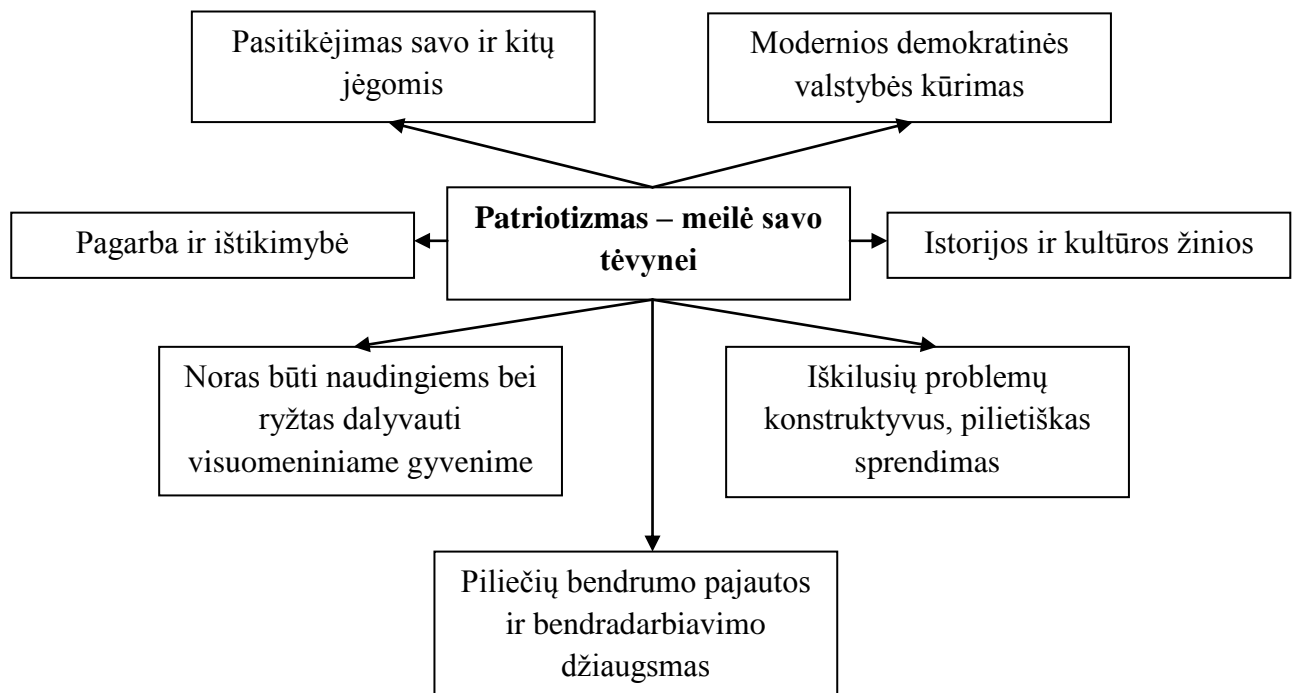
Pasitikėjimas savo ir kitų jėgomis

Modernios demokratinės valstybės kūrimas

Pagarba ir ištikimybė

**Patriotizmas – meilė savo tėvynei**

Istorijos ir kultūros žinios

Noras būti naudingiems bei ryžtas dalyvauti visuomeniniame gyvenime

Iškilusių problemų konstruktyvus, pilietiškas sprendimas

Piliečių bendrumo pajautos ir bendradarbiavimo džiaugsmas